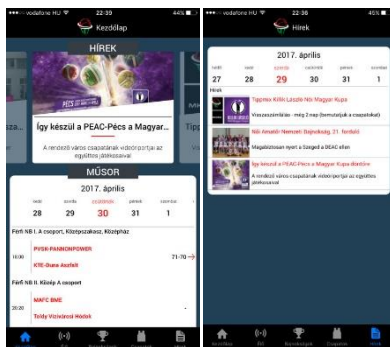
vodafone HU 22:39 44%
Kezdőlap
HÍREK
Így készül a PEAC-Pécs a Magyar...
A rendező város csapatának videóportréja az együttes játékosaival
MŰSOR
2017. április
| | | | | |
|---|---|---|---|---|
| 28 | 29 | 30 | 31 | 1 |
Férfi NB I. A csoport, Középszakasz, Középház
10:00 PVSK-PANNONPOWER 71-70
KTE-Duna Aszfalt
Férfi NB II. Közép A csoport
MAFC BME
20:00 Tehdy Vizisport Hódok

vodafone HU 22:36 45%
Hírek
2017. április
| | | | | |
|---|---|---|---|---|
| 27 | 28 | 29 | 30 | 31 | 1 |
Hírek
Tippmix Killik László Női Magyar Kupa
Visszaszámlálás - még 2 nap (bemutatjuk a csapatokat)
Női Amatőr Nemzeti Bajnokság 31. forduló
Magabiztosan nyert a Szeged a BEAC ellen
Így készül a PEAC-Pécs a Magyar Kupa döntőre
A rendező város csapatának videóportréja az együttes játékosaival